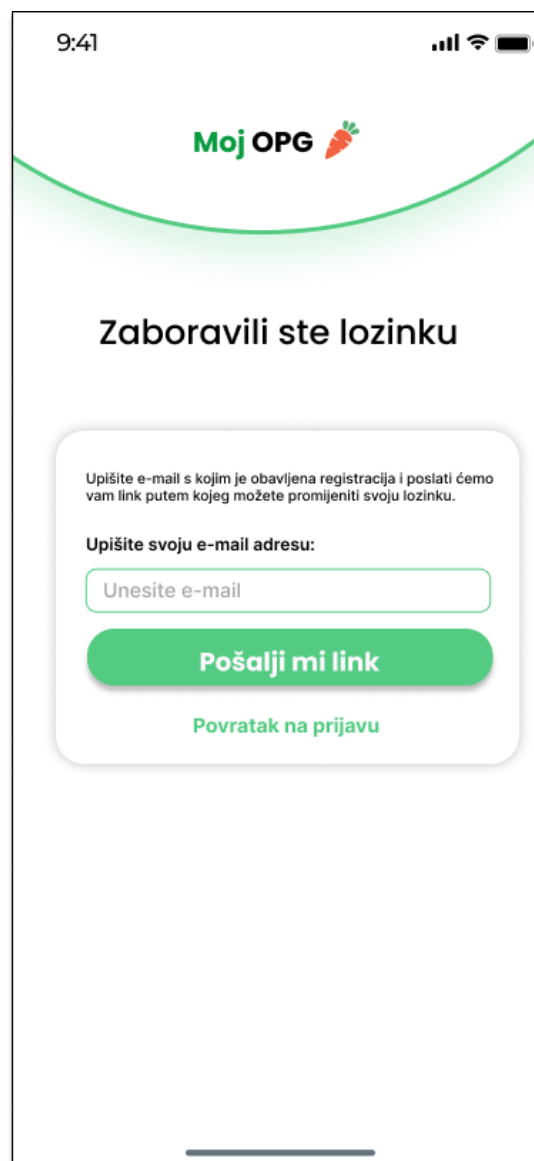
9:41

Moj OPG

Zaboravili ste lozinku

Upišite e-mail s kojim je obavljena registracija i poslati ćemo vam link putem kojeg možete promijeniti svoju lozinku.

Upišite svoju e-mail adresu:

Unesite e-mail

Pošalji mi link

Povratak na prijavu